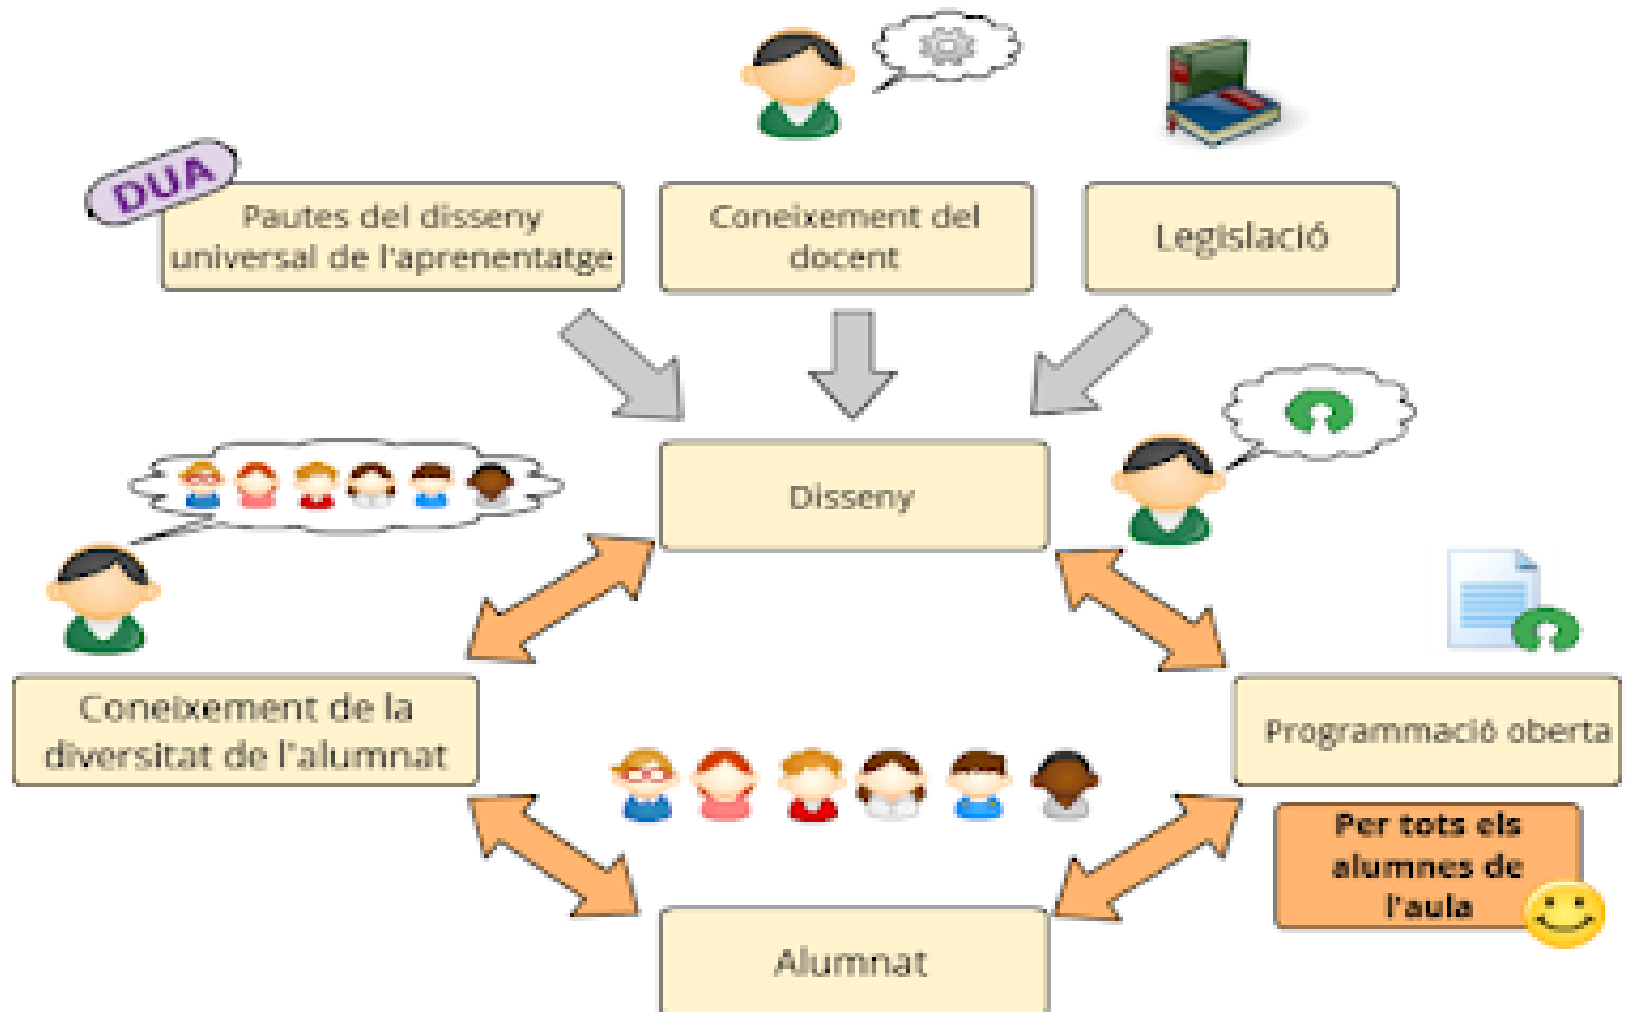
DUA

Pautes del disseny universal de l'aprenentatge

Coneixement del docent

Legislació

Disseny

Coneixement de la diversitat de l'alumnat

Programmació oberta

Per tots els alumnes de l'aula

Alumnat